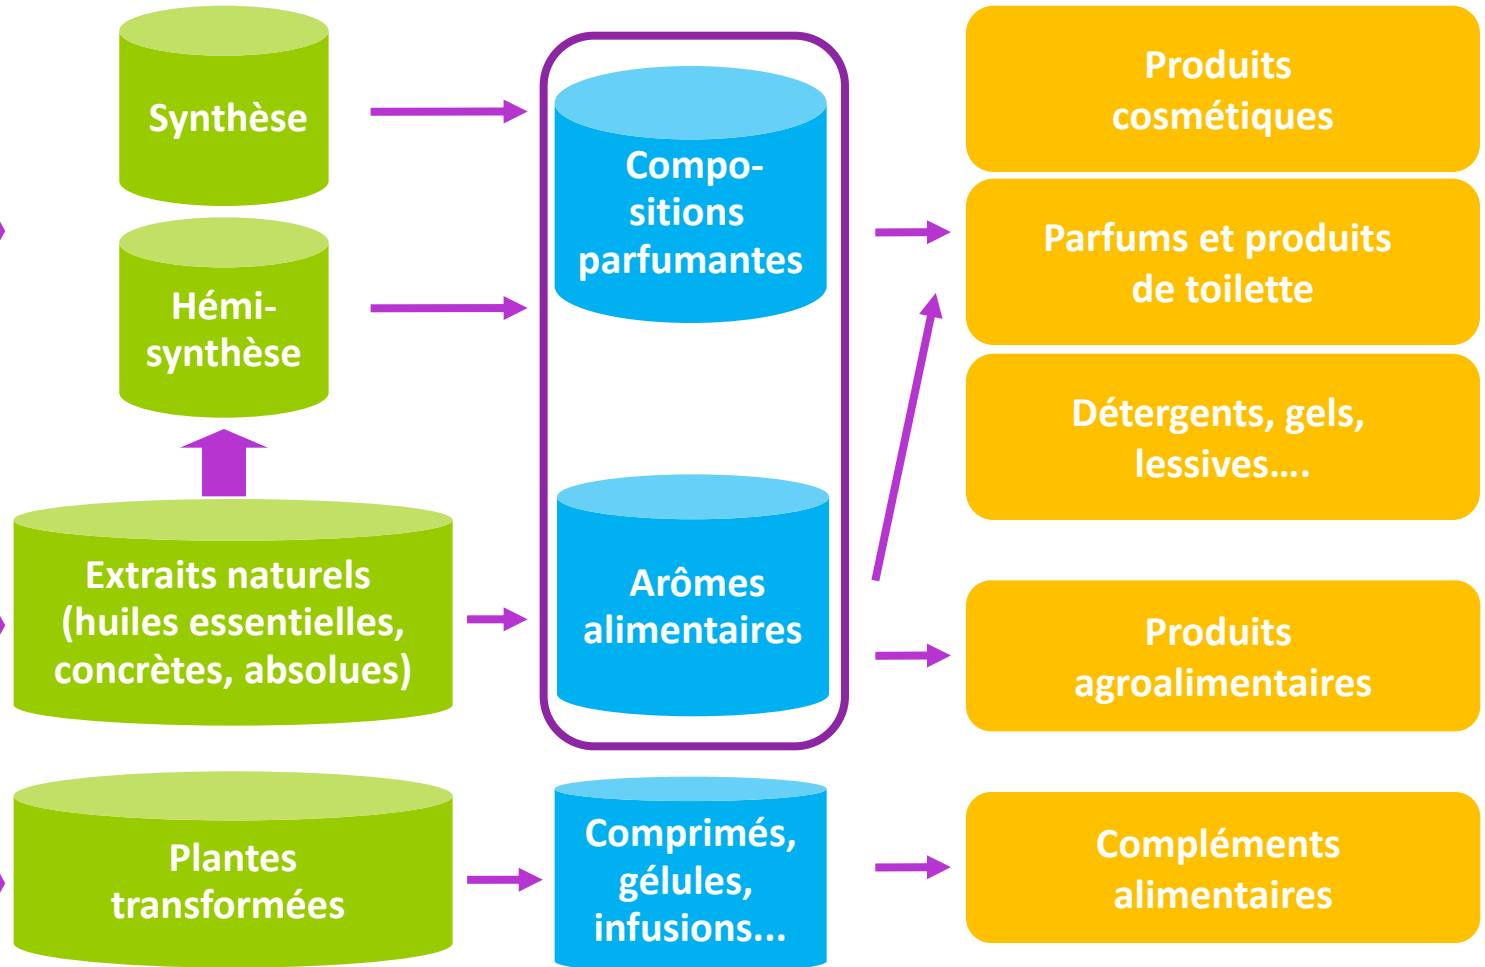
Synthèse

Hémi-synthèse

Extraits naturels (huiles essentielles, concrètes, absolues)

Plantes transformées

Compo-sitions parfumantes

Arômes alimentaires

Comprimés, gélules, infusions...

Produits cosmétiques

Parfums et produits de toilette

Détergents, gels, lessives....

Produits agroalimentaires

Compléments alimentaires